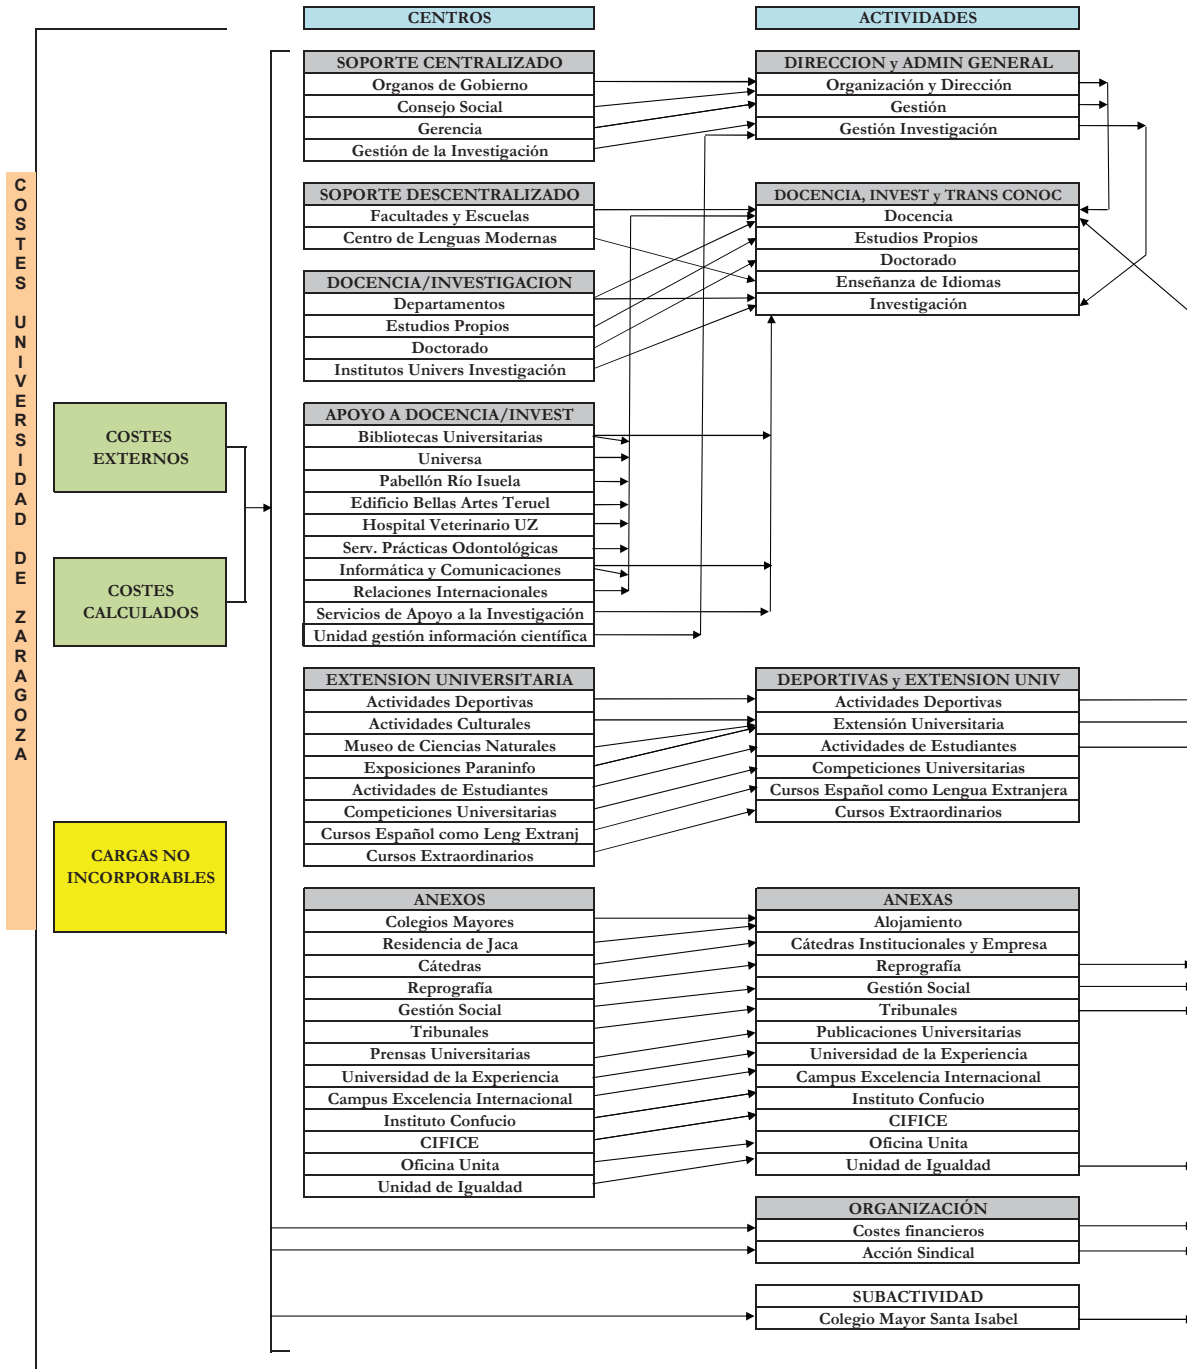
COSTES UNIVERSIDAD DE ZARAGOZA

COSTES EXTERNOS

COSTES CALCULADOS

CARGAS NO INCORPORABLES

CENTROS

SOPORTE CENTRALIZADO
Organos de Gobierno
Consejo Social
Gerencia
Gestión de la Investigación

SOPORTE DESCENTRALIZADO
Facultades y Escuelas
Centro de Lenguas Modernas

DOCENCIA/INVESTIGACION
Departamentos
Estudios Propios
Doctorado
Institutos Univers Investigación

APOYO A DOCENCIA/INVEST
Bibliotecas Universitarias
Universa
Pabellón Río Isuela
Edificio Bellas Artes Teruel
Hospital Veterinario UZ
Serv. Prácticas Odontológicas
Informática y Comunicaciones
Relaciones Internacionales
Servicios de Apoyo a la Investigación
Unidad gestión información científica

EXTENSION UNIVERSITARIA
Actividades Deportivas
Actividades Culturales
Museo de Ciencias Naturales
Exposiciones Paraninfo
Actividades de Estudiantes
Competiciones Universitarias
Cursos Español como Leng Extranj
Cursos Extraordinarios

ANEXOS
Colegios Mayores
Residencia de Jaca
Cátedras
Reprografía
Gestión Social
Tribunales
Prensas Universitarias
Universidad de la Experiencia
Campus Excelencia Internacional
Instituto Confucio
CIFICE
Oficina Unita
Unidad de Igualdad

ACTIVIDADES

DIRECCION y ADMIN GENERAL
Organización y Dirección
Gestión
Gestión Investigación

DOCENCIA, INVEST y TRANS CONOC
Docencia
Estudios Propios
Doctorado
Enseñanza de Idiomas
Investigación

DEPORTIVAS y EXTENSION UNIV
Actividades Deportivas
Extensión Universitaria
Actividades de Estudiantes
Competiciones Universitarias
Cursos Español como Lengua Extranjera
Cursos Extraordinarios

ANEXAS
Alojamiento
Cátedras Institucionales y Empresa
Reprografía
Gestión Social
Tribunales
Publicaciones Universitarias
Universidad de la Experiencia
Campus Excelencia Internacional
Instituto Confucio
CIFICE
Oficina Unita
Unidad de Igualdad

ORGANIZACIÓN
Costes financieros
Acción Sindical

SUBACTIVIDAD
Colegio Mayor Santa Isabel